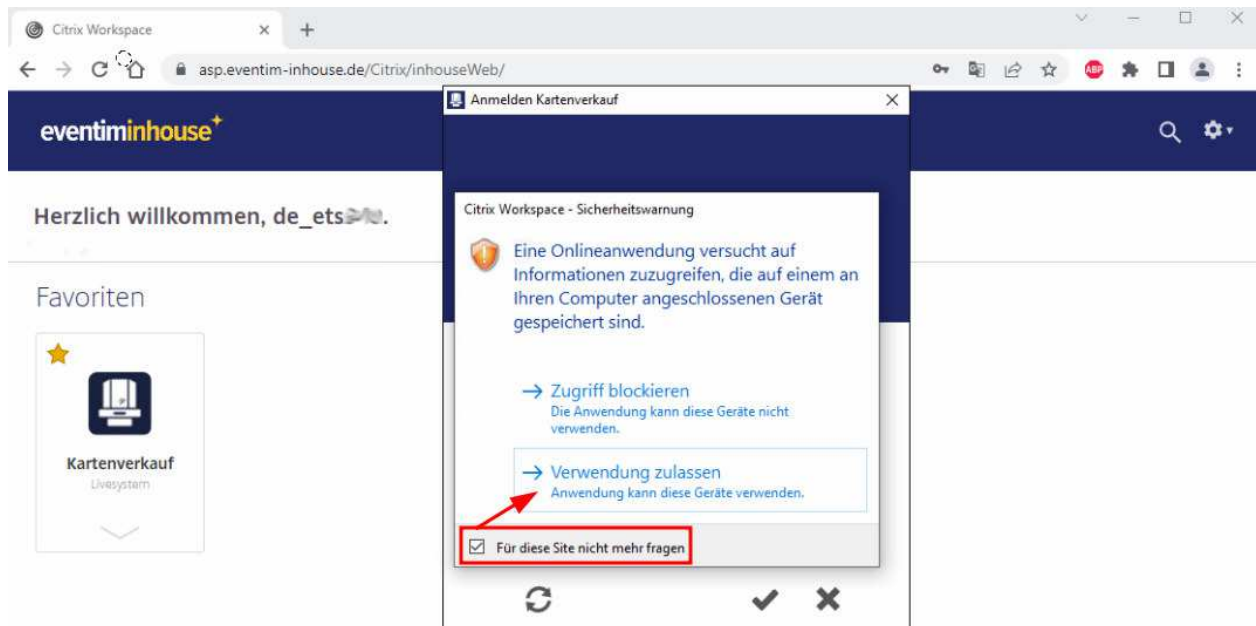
Citrix Workspace

asp.eventim-inhouse.de/Citrix/inhouseWeb/

ABP

eventiminhouse

Herzlich willkommen, de_ets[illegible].

Favoriten

Kartenverkauf
Livesystem

Anmelden Kartenverkauf

Citrix Workspace - Sicherheitswarnung

Eine Onlineanwendung versucht auf Informationen zuzugreifen, die auf einem an Ihren Computer angeschlossenen Gerät gespeichert sind.

→ Zugriff blockieren
Die Anwendung kann diese Geräte nicht verwenden.

→ Verwendung zulassen
Anwendung kann diese Geräte verwenden.

☑ Für diese Site nicht mehr fragen